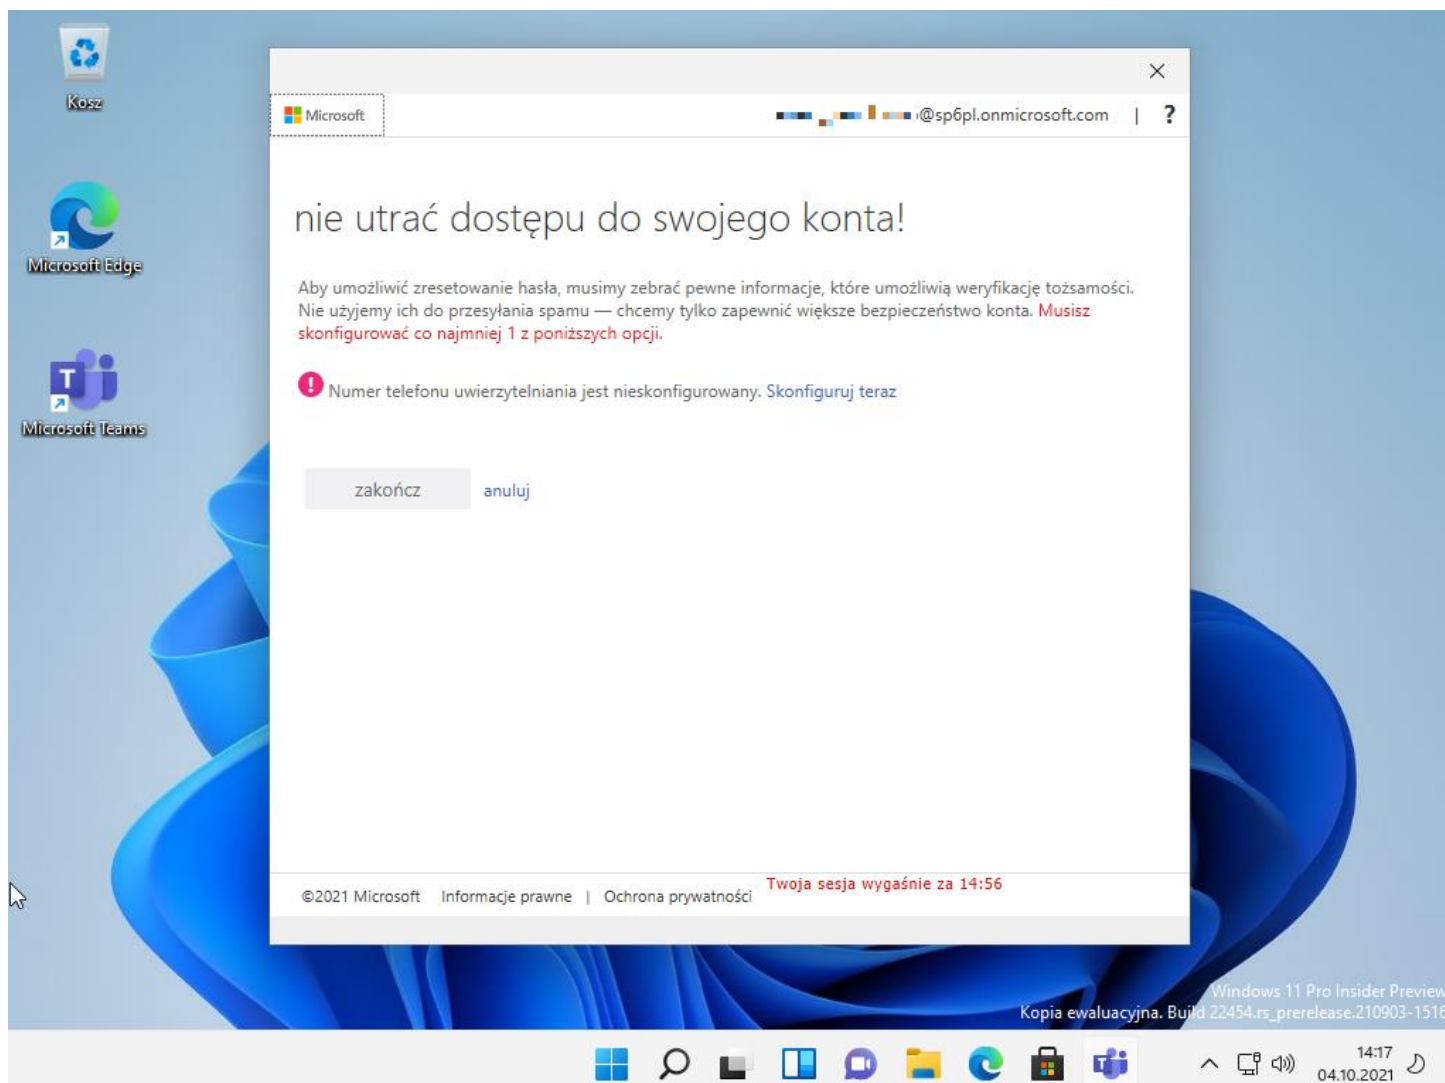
Kosz

Microsoft Edge

Microsoft Teams

×

Microsoft

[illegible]@sp6pl.onmicrosoft.com | ?

nie utrać dostępu do swojego konta!

Aby umożliwić zresetowanie hasła, musimy zebrać pewne informacje, które umożliwią weryfikację tożsamości. Nie użyjemy ich do przesyłania spamu — chcemy tylko zapewnić większe bezpieczeństwo konta. Musisz skonfigurować co najmniej 1 z poniższych opcji.

Numer telefonu uwierzytelniania jest nieskonfigurowany. Skonfiguruj teraz

zakończ anuluj

©2021 Microsoft Informacje prawne | Ochrona prywatności Twoja sesja wygaśnie za 14:56

Windows 11 Pro Insider Preview
Kopia ewaluacyjna. Build 22454.rs_prerelease.210903-1516

14:17
04.10.2021